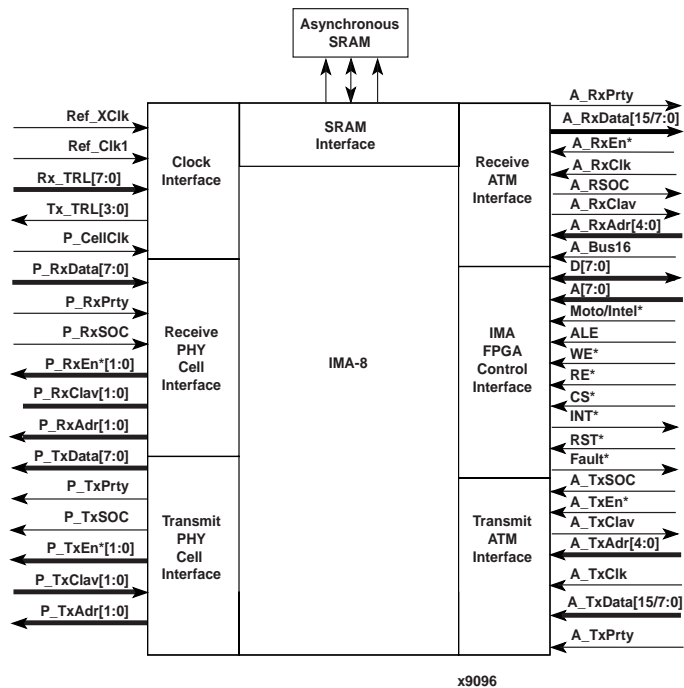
Asynchronous SRAM

Ref_XClk
Ref_Clk1
Rx_TRL[7:0]
Tx_TRL[3:0]
P_CellClk
P_RxData[7:0]
P_RxPrty
P_RxSOC
P_RxEn*[1:0]
P_RxClav[1:0]
P_RxAdr[1:0]
P_TxData[7:0]
P_TxPrty
P_TxSOC
P_TxEn*[1:0]
P_TxClav[1:0]
P_TxAdr[1:0]

Clock Interface

Receive PHY Cell Interface

Transmit PHY Cell Interface

SRAM Interface

IMA-8

Receive ATM Interface

IMA FPGA Control Interface

Transmit ATM Interface

A_RxPrty
A_RxData[15/7:0]
A_RxEn*
A_RxClk
A_RSOC
A_RxClav
A_RxAdr[4:0]
A_Bus16
D[7:0]
A[7:0]
Moto/Intel*
ALE
WE*
RE*
CS*
INT*
RST*
Fault*
A_TxSOC
A_TxEn*
A_TxClav
A_TxAdr[4:0]
A_TxClk
A_TxData[15/7:0]
A_TxPrty

x9096